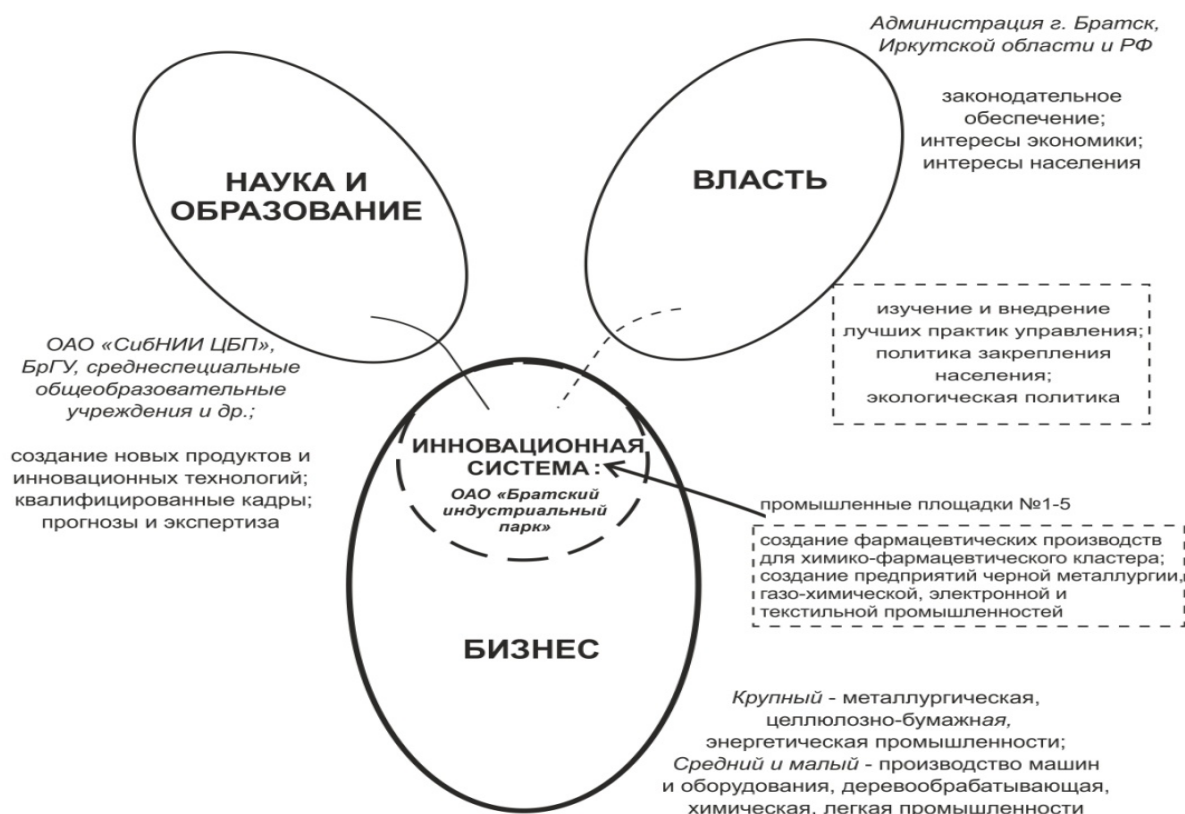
Администрация г. Братск, Иркутской области и РФ

законодательное обеспечение; интересы экономики; интересы населения

НАУКА И ОБРАЗОВАНИЕ

ВЛАСТЬ

изучение и внедрение лучших практик управления; политика закрепления населения; экологическая политика

ОАО «СибНИИ ЦБП», БрГУ, среднеспециальные общеобразовательные учреждения и др.;

создание новых продуктов и инновационных технологий; квалифицированные кадры; прогнозы и экспертиза

ИННОВАЦИОННАЯ СИСТЕМА:
ОАО «Братский индустриальный парк»

промышленные площадки №1-5

создание фармацевтических производств для химико-фармацевтического кластера; создание предприятий черной металлургии, газо-химической, электронной и текстильной промышленностей

БИЗНЕС

Крупный - металлургическая, целлюлозно-бумажная, энергетическая промышленности;
Средний и малый - производство машин и оборудования, деревообрабатывающая, химическая, легкая промышленности